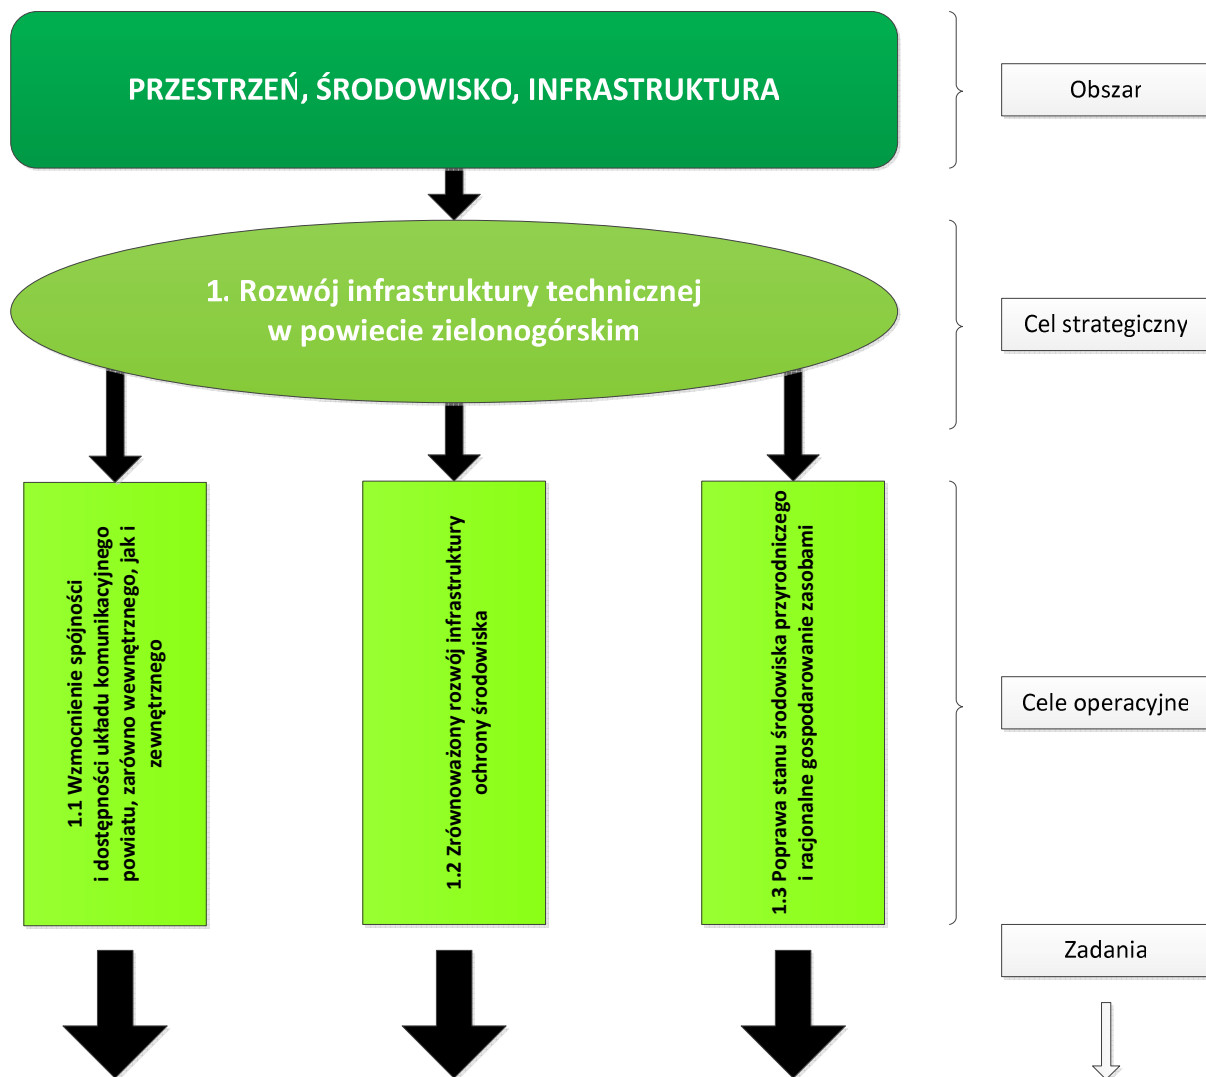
PRZESTRZEŃ, ŚRODOWISKO, INFRASTRUKTURA

Obszar

1. Rozwój infrastruktury technicznej w powiecie zielonogórskim

Cel strategiczny

1.1 Wzmocnienie spójności i dostępności układu komunikacyjnego powiatu, zarówno wewnętrznego, jak i zewnętrznego

1.2 Zrównoważony rozwój infrastruktury ochrony środowiska

1.3 Poprawa stanu środowiska przyrodniczego i racjonalne gospodarowanie zasobami

Cele operacyjne

Zadania